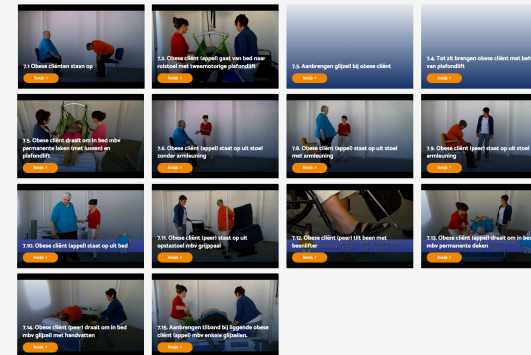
7.1. Obese cliënten staan op
Bekijk >

7.2. Obese cliënt (appel) gaat van bed naar rolstoel met tweemotorige plafondlift
Bekijk >

7.3. Aanbrengen glijzeil bij obese cliënt
Bekijk >

7.4. Tot zit brengen obese cliënt met behulp van plafondlift
Bekijk >

7.5. Obese cliënt draait om in bed mbv permanente laken (met lussen) en plafondlift.
Bekijk >

7.6. Obese cliënt (appel) staat op uit stoel zonder armleuning
Bekijk >

7.8. Obese cliënt (appel) staat op uit stoel met armleuning
Bekijk >

7.9. Obese cliënt (peer) staat op uit stoel armleuning
Bekijk >

7.10. Obese cliënt (appel) staat op uit bed
Bekijk >

7.11. Obese cliënt (peer) staat op uit opstastoel mbv grijppaal
Bekijk >

7.12. Obese cliënt (peer) tilt been met beenlifter
Bekijk >

7.13. Obese cliënt (appel) draait om in bed mbv permanente deken
Bekijk >

7.14. Obese cliënt (peer) draait om in bed mbv glijzeil met handvatten
Bekijk >

7.15. Aanbrengen tilband bij liggende obese cliënt (appel) mbv enkele glijzeilen.
Bekijk >